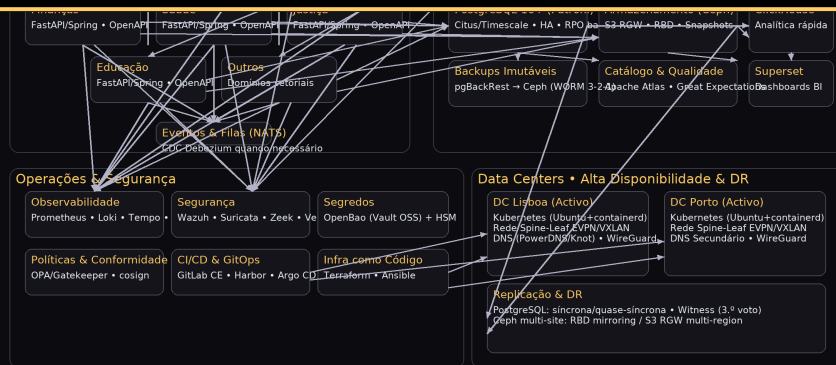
Finanças
FastAPI/Spring • OpenAPI

Saúde
FastAPI/Spring • OpenAPI

Justiça
FastAPI/Spring • OpenAPI

PostgreSQL HA (Patroni)
Citus/Timescale • HA • RPO ba

Armazenamento (Ceph)
S3 RGW • RBD • Snapshots

ClickHouse
Analítica rápida

Educação
FastAPI/Spring • OpenAPI

Outros
Domínios sectoriais

Backups Imutáveis
pgBackRest → Ceph (WORM 3-2-1)

Catálogo & Qualidade
Apache Atlas • Great Expectations

Superset
Dashboards BI

Eventos & Filas (NATS)
CDC Debezium quando necessário

Operações & Segurança

Observabilidade
Prometheus • Loki • Tempo •

Segurança
Wazuh • Suricata • Zeek • Ve

Segredos
OpenBao (Vault OSS) + HSM

Políticas & Conformidade
OPA/Gatekeeper • cosign

CI/CD & GitOps
GitLab CE • Harbor • Argo CD

Infra como Código
Terraform • Ansible

Data Centers • Alta Disponibilidade & DR

DC Lisboa (Activo)
Kubernetes (Ubuntu+containerd)
Rede Spine-Leaf EVPN/VXLAN
DNS (PowerDNS/Knot) • WireGuard

DC Porto (Activo)
Kubernetes (Ubuntu+containerd)
Rede Spine-Leaf EVPN/VXLAN
DNS Secundário • WireGuard

Replicação & DR
PostgreSQL: síncrona/quase-síncrona • Witness (3.º voto)
Ceph multi-site: RBD mirroring / S3 RGW multi-region